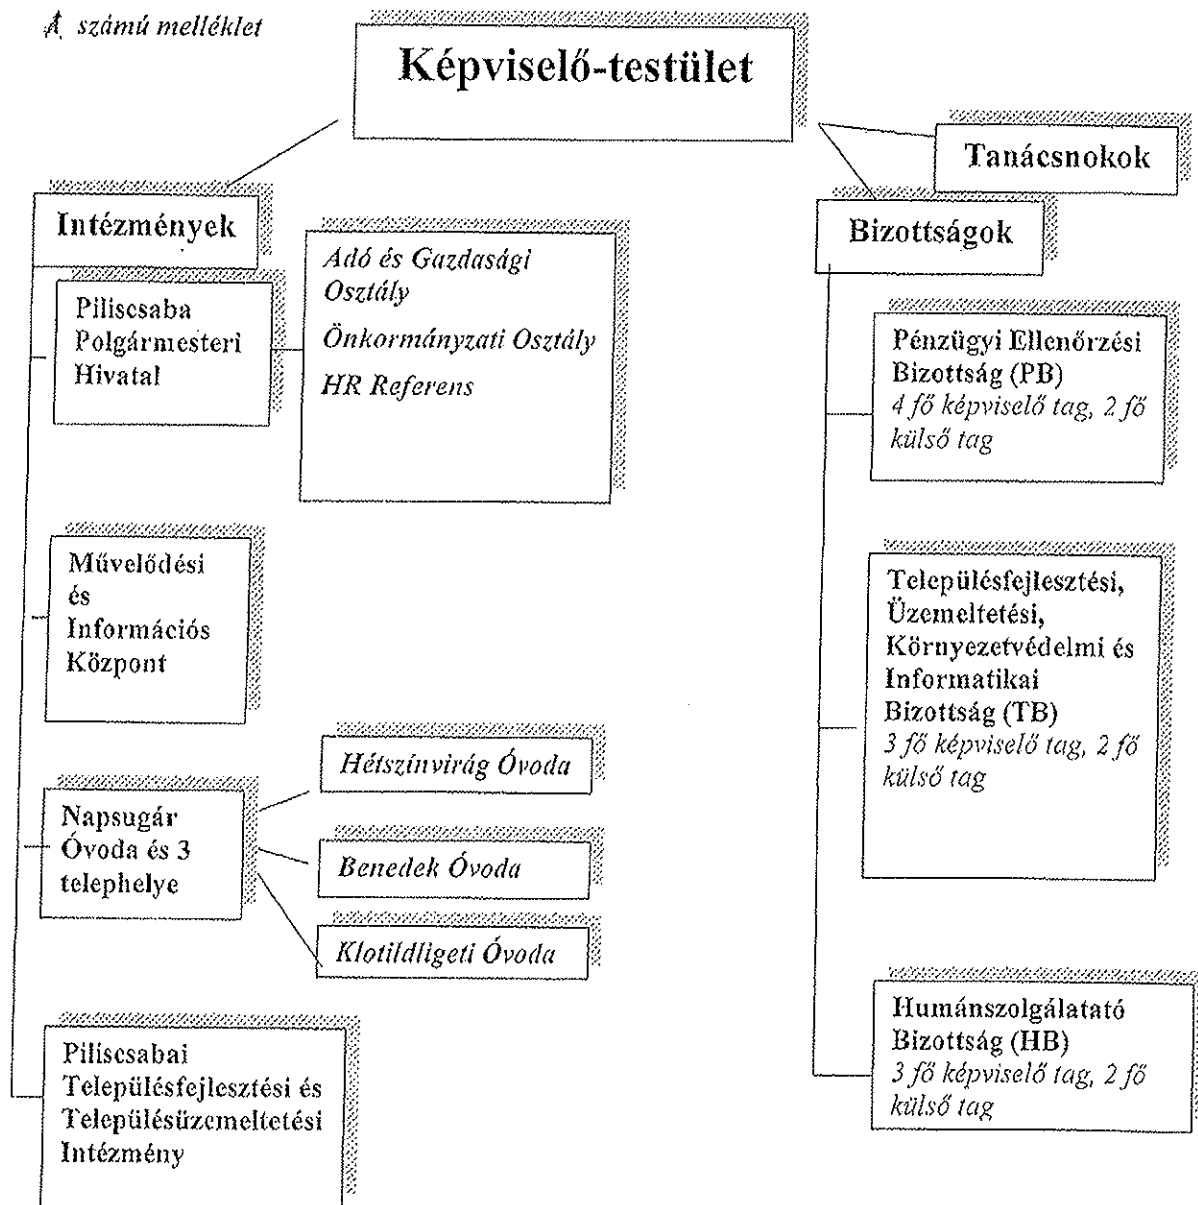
1. számú melléklet

Képviselő-testület

Tanácsnokok

Intézmények

Bizottságok

Piliscsaba Polgármesteri Hivatal

Adó és Gazdasági Osztály

Önkormányzati Osztály

HR Referens

Pénzügyi Ellenőrzési Bizottság (PB)
4 fő képviselő tag, 2 fő külső tag

Művelődési és Információs Központ

Településfejlesztési, Üzemeltetési, Környezetvédelmi és Informatikai Bizottság (TB)
3 fő képviselő tag, 2 fő külső tag

Hétszínvirág Óvoda

Napsugár Óvoda és 3 telephelye

Benedek Óvoda

Klotildligeti Óvoda

Humánszolgálatató Bizottság (HB)
3 fő képviselő tag, 2 fő külső tag

Piliscsabai Településfejlesztési és Településüzemeltetési Intézmény